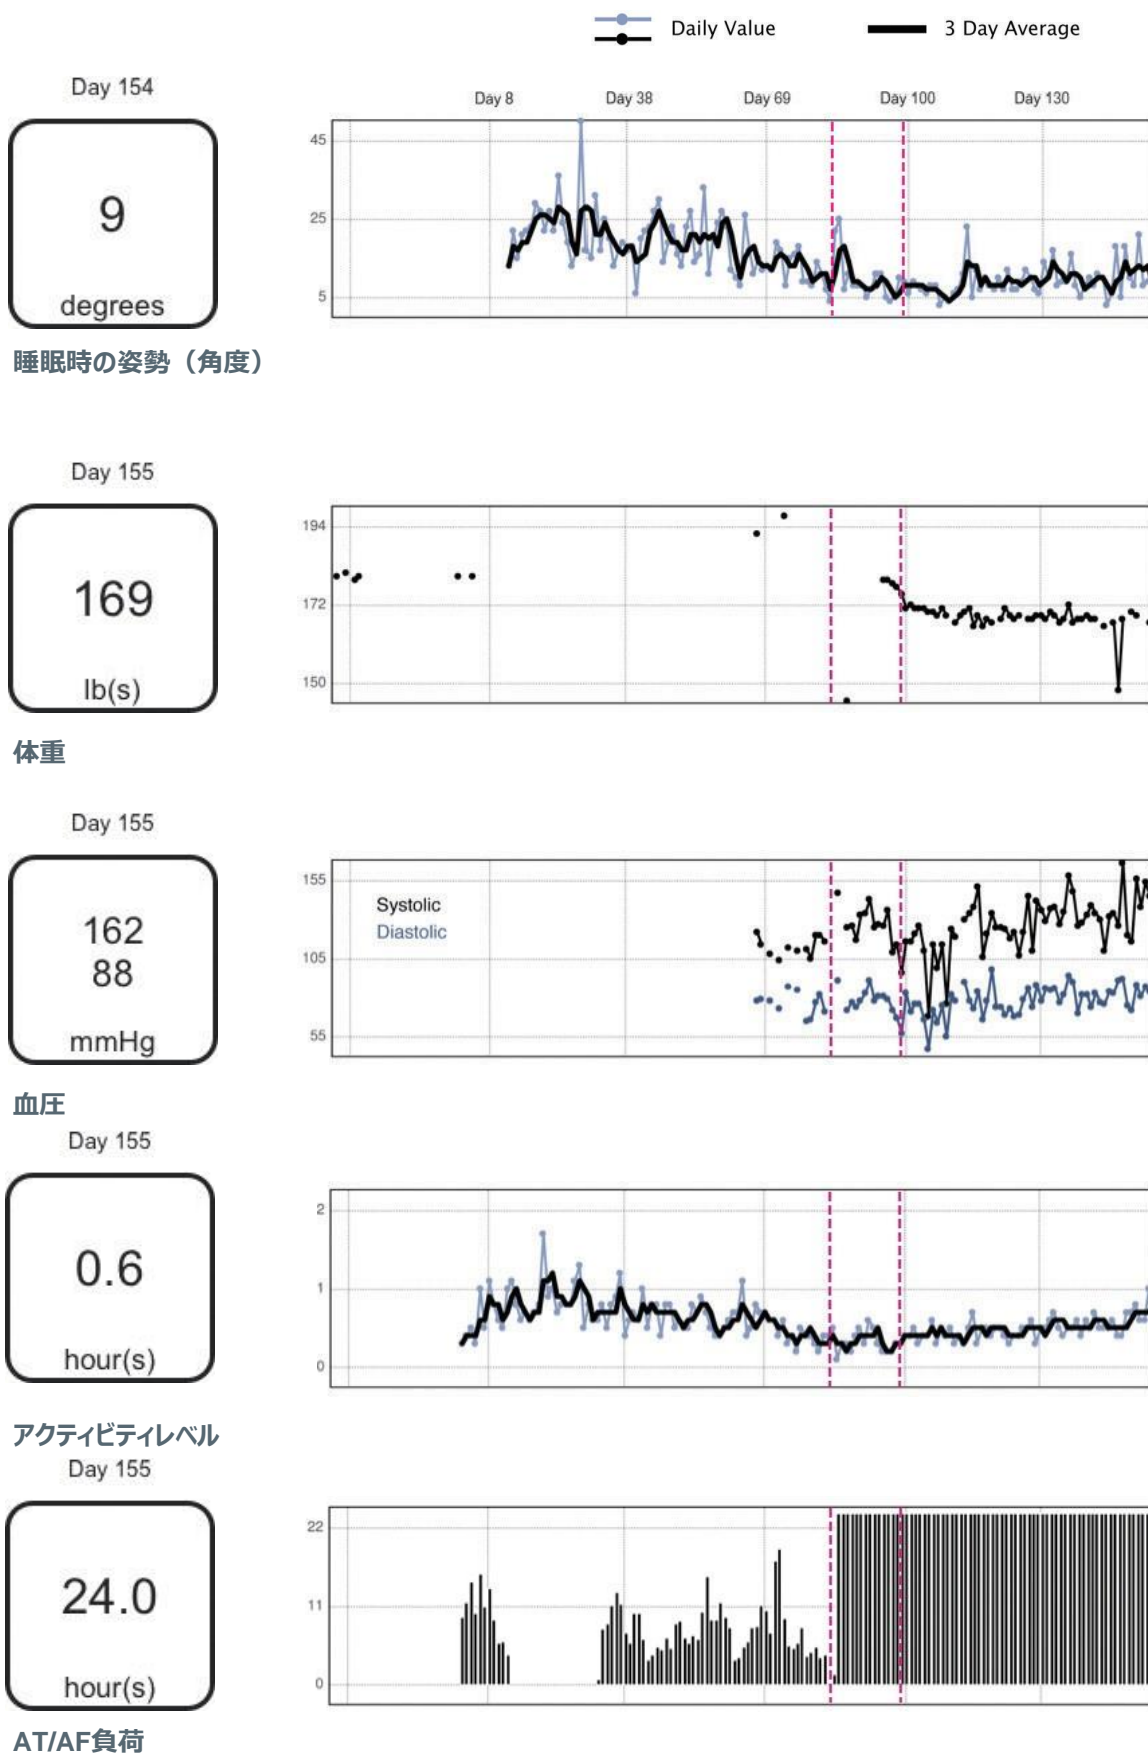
Daily Value
3 Day Average

Day 154
9
degrees
睡眠時の姿勢（角度）

Day 8 Day 38 Day 69 Day 100 Day 130
45
25
5

Day 155
169
lb(s)
体重

194
172
150

Day 155
162
88
mmHg
血圧

155
105
55
Systolic
Diastolic

Day 155
0.6
hour(s)
アクティビティレベル

2
1
0

Day 155
24.0
hour(s)
AT/AF負荷

22
11
0